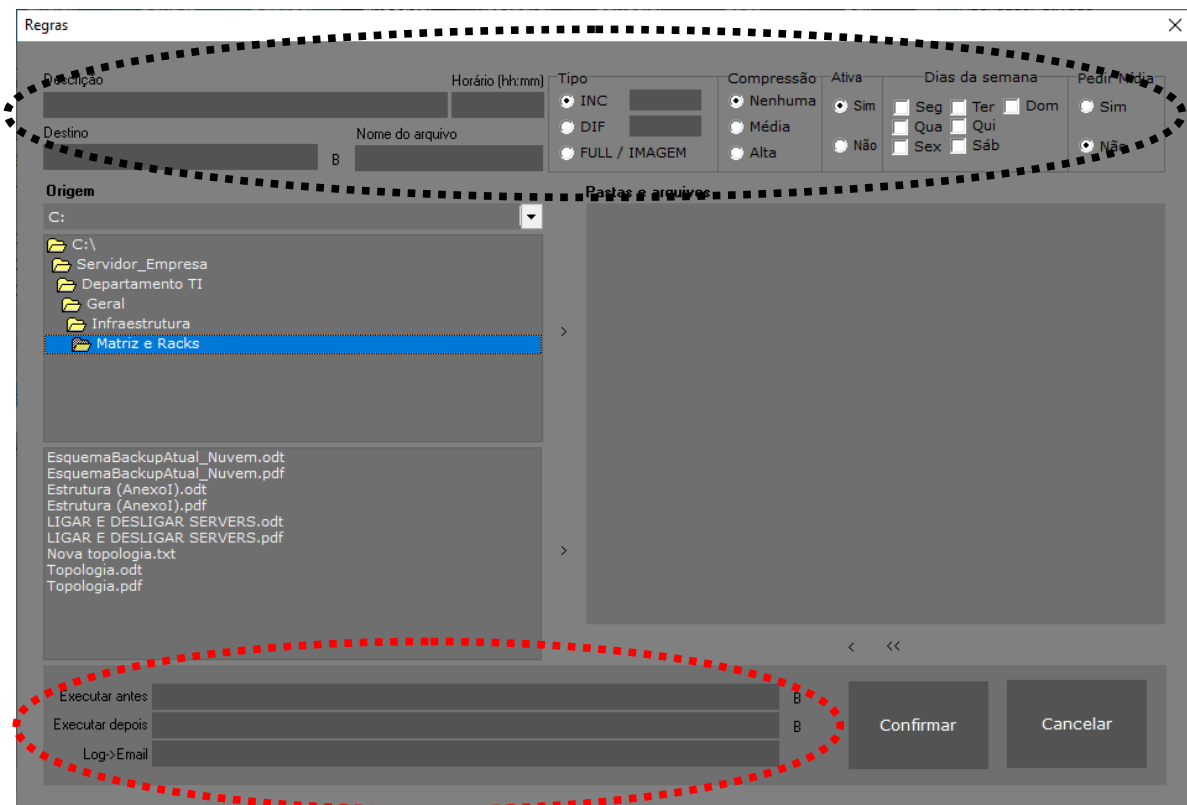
Regras

Descrição

Horário (hh:mm)

Destino

B

Nome do arquivo

Tipo
INC
DIF
FULL / IMAGEM

Compressão
Nenhuma
Média
Alta

Ativa
Sim
Não

Dias da semana
Seg
Ter
Dom
Qua
Qui
Sex
Sáb

Pedir Mídia
Sim
Não

Origem

C:

C:\
Servidor_Empresa
Departamento TI
Geral
Infraestrutura
Matriz e Racks

>

Pastas e arquivos

EsquemaBackupAtual_Nuvem.odt
EsquemaBackupAtual_Nuvem.pdf
Estrutura (AnexoI).odt
Estrutura (AnexoI).pdf
LIGAR E DESLIGAR SERVERS.odt
LIGAR E DESLIGAR SERVERS.pdf
Nova topologia.txt
Topologia.odt
Topologia.pdf

>

<
<<

Executar antes
B
Executar depois
B
Log->Email

Confirmar
Cancelar